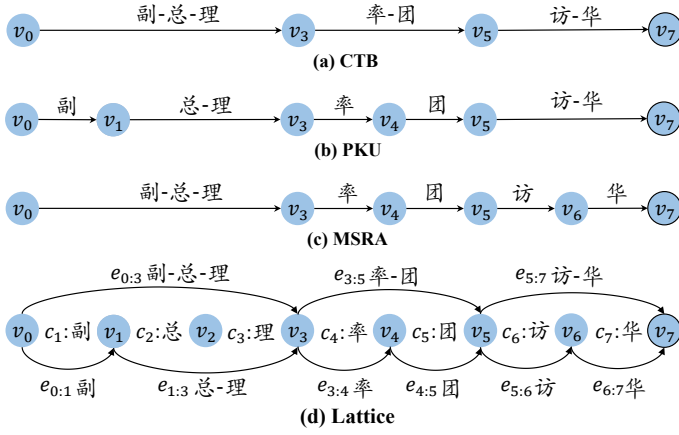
$v_0$ 副-总-理 $v_3$ 率-团 $v_5$ 访-华 $v_7$

(a) CTB

$v_0$ 副 $v_1$ 总-理 $v_3$ 率 $v_4$ 团 $v_5$ 访-华 $v_7$

(b) PKU

$v_0$ 副-总-理 $v_3$ 率 $v_4$ 团 $v_5$ 访 $v_6$ 华 $v_7$

(c) MSRA

$e_{0:3}$ 副-总-理 $e_{3:5}$ 率-团 $e_{5:7}$ 访-华

$v_0$ $c_1$:副 $v_1$ $c_2$:总 $v_2$ $c_3$:理 $v_3$ $c_4$:率 $v_4$ $c_5$:团 $v_5$ $c_6$:访 $v_6$ $c_7$:华 $v_7$

$e_{0:1}$ 副 $e_{1:3}$ 总-理 $e_{3:4}$ 率 $e_{4:5}$ 团 $e_{5:6}$ 访 $e_{6:7}$华

(d) Lattice